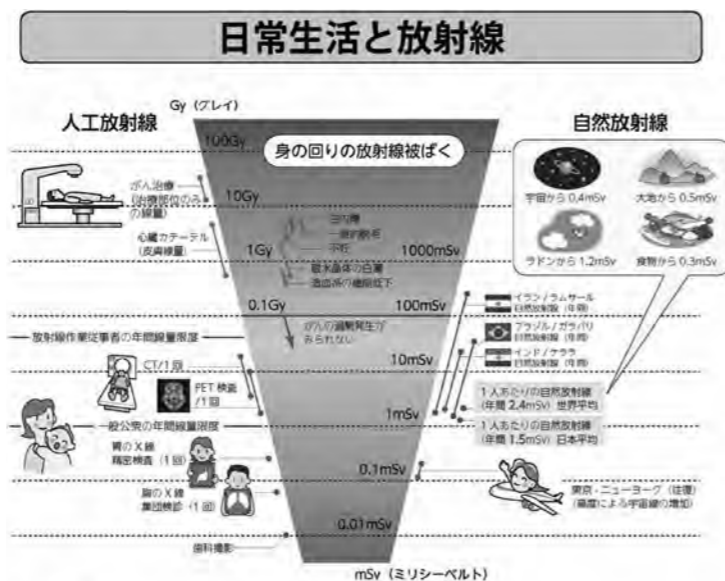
日常生活と放射線

Gy（グレイ）

人工放射線

自然放射線

100Gy

身の回りの放射線被ばく

10Gy

がん治療
（治療部位のみの線量）

宇宙から 0.4mSv

大地から 0.5mSv

ラドンから 1.2mSv

食物から 0.3mSv

心臓カテーテル
（皮膚線量）

1Gy

白内障
一時的脱毛
不妊
眼水晶体の白濁
造血系の機能低下

1000mSv

0.1Gy

100mSv

イラン／ラムサール
自然放射線（年間）

がんの過剰発生がみられない

放射線作業従事者の年間線量限度

ブラジル／ガラパリ
自然放射線（年間）

10mSv

インド／ケララ
自然放射線（年間）

CT／1回

PET検査
／1回

1人あたりの自然放射線
（年間 2.4mSv）世界平均

1mSv

一般公衆の年間線量限度

1人あたりの自然放射線
（年間 1.5mSv）日本平均

胃のX線
精密検査（1回）

0.1mSv

胸のX線
集団検診（1回）

東京・ニューヨーク（往復）
（高度による宇宙線の増加）

0.01mSv

歯科撮影

mSv（ミリシーベルト）